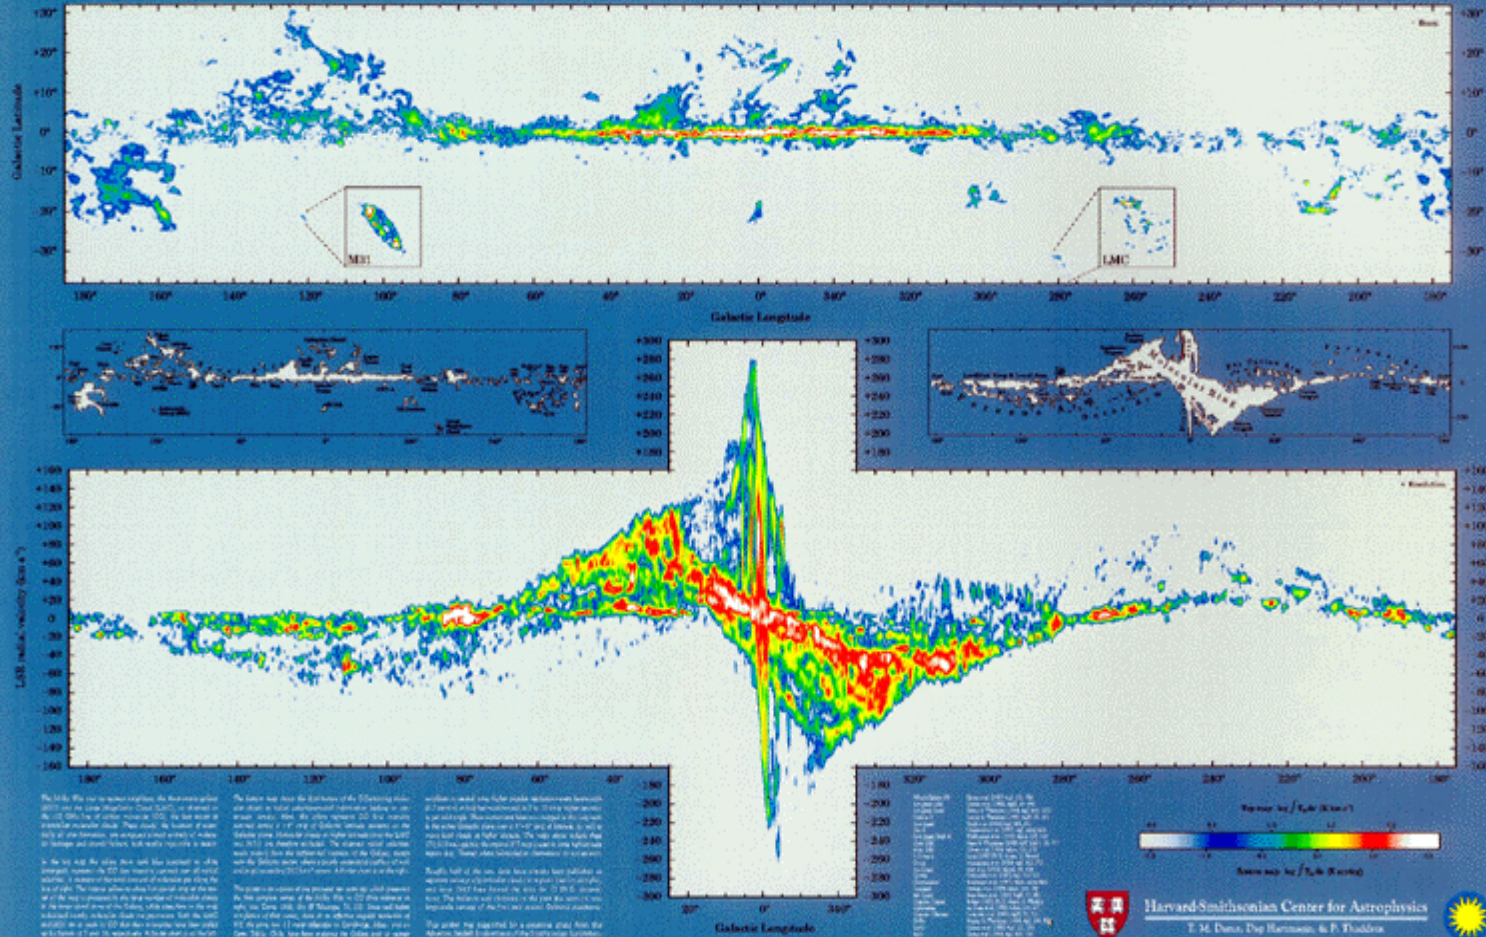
+30°
+20°
+10°
0°
-10°
-20°
-30°

Galactic Latitude

M31

LMC

180° 160° 140° 120° 100° 80° 60° 40° 20° 0° 340° 320° 300° 280° 260° 240° 220° 200° 180°

Galactic Longitude

+300
+280
+260
+240
+220
+200
+180

+160
+140
+120
+100
+80
+60
+40
+20
0
-20
-40
-60
-80
-100
-120
-140
-160

LSR radial velocity (km s⁻¹)

180° 160° 140° 120° 100° 80° 60° 40°

320° 300° 280° 260° 240° 220° 200° 180°

-180
-200
-220
-240
-260
-280
-300

20° 0° 340°

Galactic Longitude

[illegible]

Harvard-Smithsonian Center for Astrophysics

T. M. Dame, Dap Hartmann, & P. Thaddeus